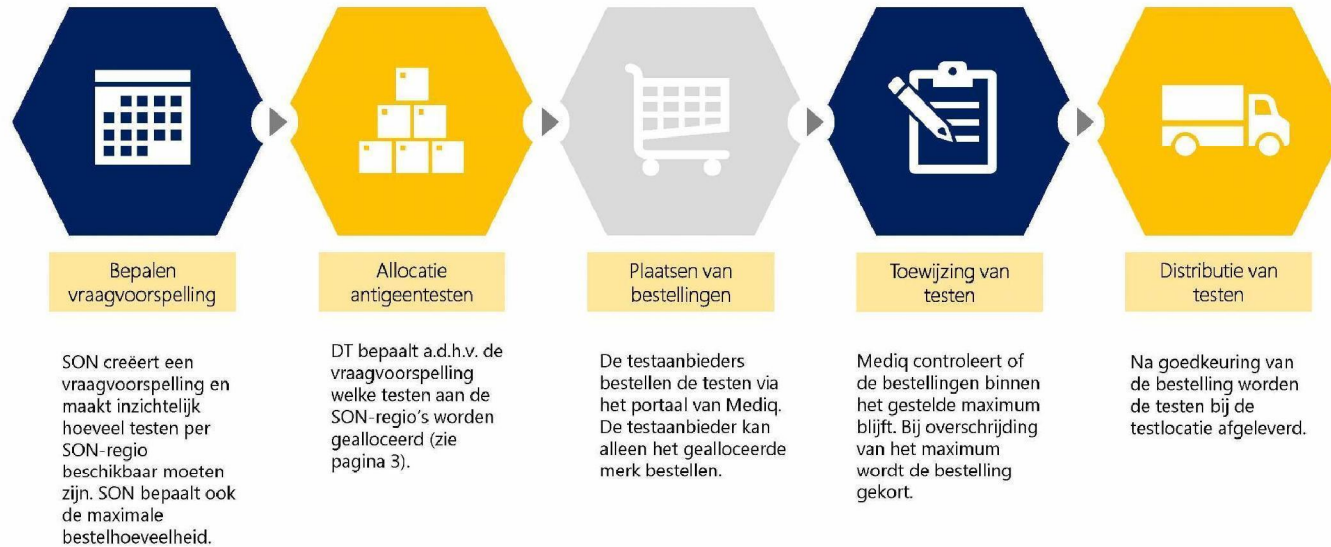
Bepalen vraagvoorspelling

SON creëert een vraagvoorspelling en maakt inzichtelijk hoeveel testen per SON-regio beschikbaar moeten zijn. SON bepaalt ook de maximale bestelhoeveelheid.

Allocatie antigeentesten

DT bepaalt a.d.h.v. de vraagvoorspelling welke testen aan de SON-regio's worden gealloceerd (zie pagina 3).

Plaatsen van bestellingen

De testaanbieders bestellen de testen via het portaal van Mediq. De testaanbieder kan alleen het gealloceerde merk bestellen.

Toewijzing van testen

Mediq controleert of de bestellingen binnen het gestelde maximum blijft. Bij overschrijding van het maximum wordt de bestelling gekort.

Distributie van testen

Na goedkeuring van de bestelling worden de testen bij de testlocatie afgeleverd.